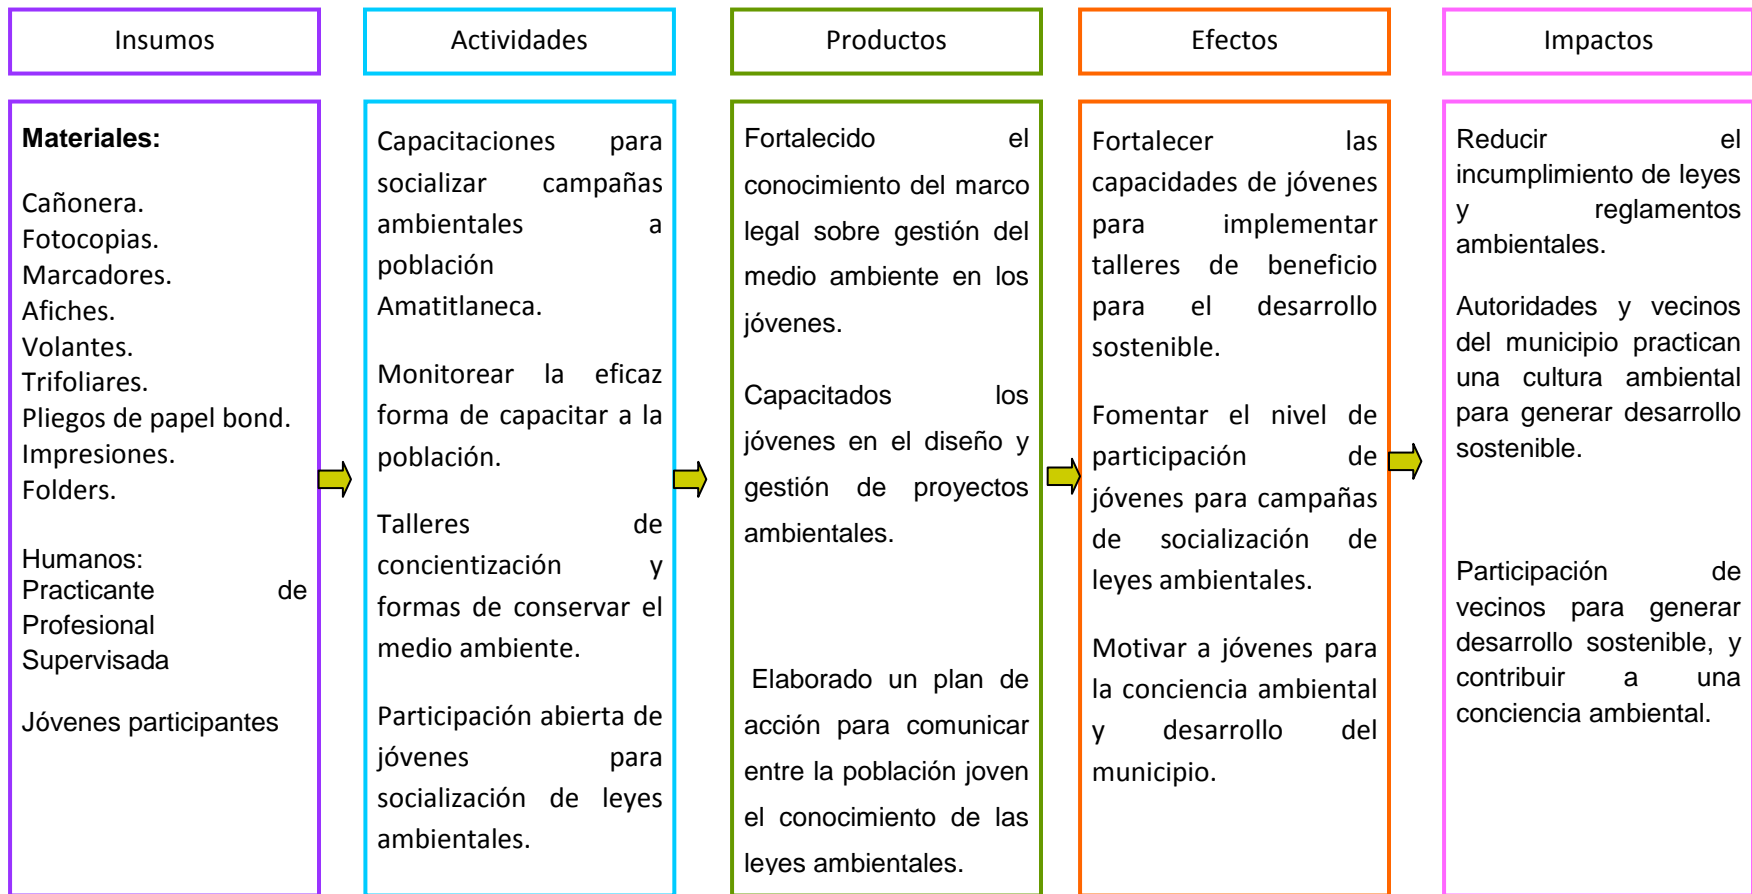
Insumos

Materiales:

Cañonera.
Fotocopias.
Marcadores.
Afiches.
Volantes.
Trifoliares.
Pliegos de papel bond.
Impresiones.
Folders.

Humanos:
Practicante de Profesional Supervisada

Jóvenes participantes

Actividades

Capacitaciones para socializar campañas ambientales a población Amatitlaneca.

Monitorear la eficaz forma de capacitar a la población.

Talleres de concientización y formas de conservar el medio ambiente.

Participación abierta de jóvenes para socialización de leyes ambientales.

Productos

Fortalecido el conocimiento del marco legal sobre gestión del medio ambiente en los jóvenes.

Capacitados los jóvenes en el diseño y gestión de proyectos ambientales.

Elaborado un plan de acción para comunicar entre la población joven el conocimiento de las leyes ambientales.

Efectos

Fortalecer las capacidades de jóvenes para implementar talleres de beneficio para el desarrollo sostenible.

Fomentar el nivel de participación de jóvenes para campañas de socialización de leyes ambientales.

Motivar a jóvenes para la conciencia ambiental y desarrollo del municipio.

Impactos

Reducir el incumplimiento de leyes y reglamentos ambientales.

Autoridades y vecinos del municipio practican una cultura ambiental para generar desarrollo sostenible.

Participación de vecinos para generar desarrollo sostenible, y contribuir a una conciencia ambiental.